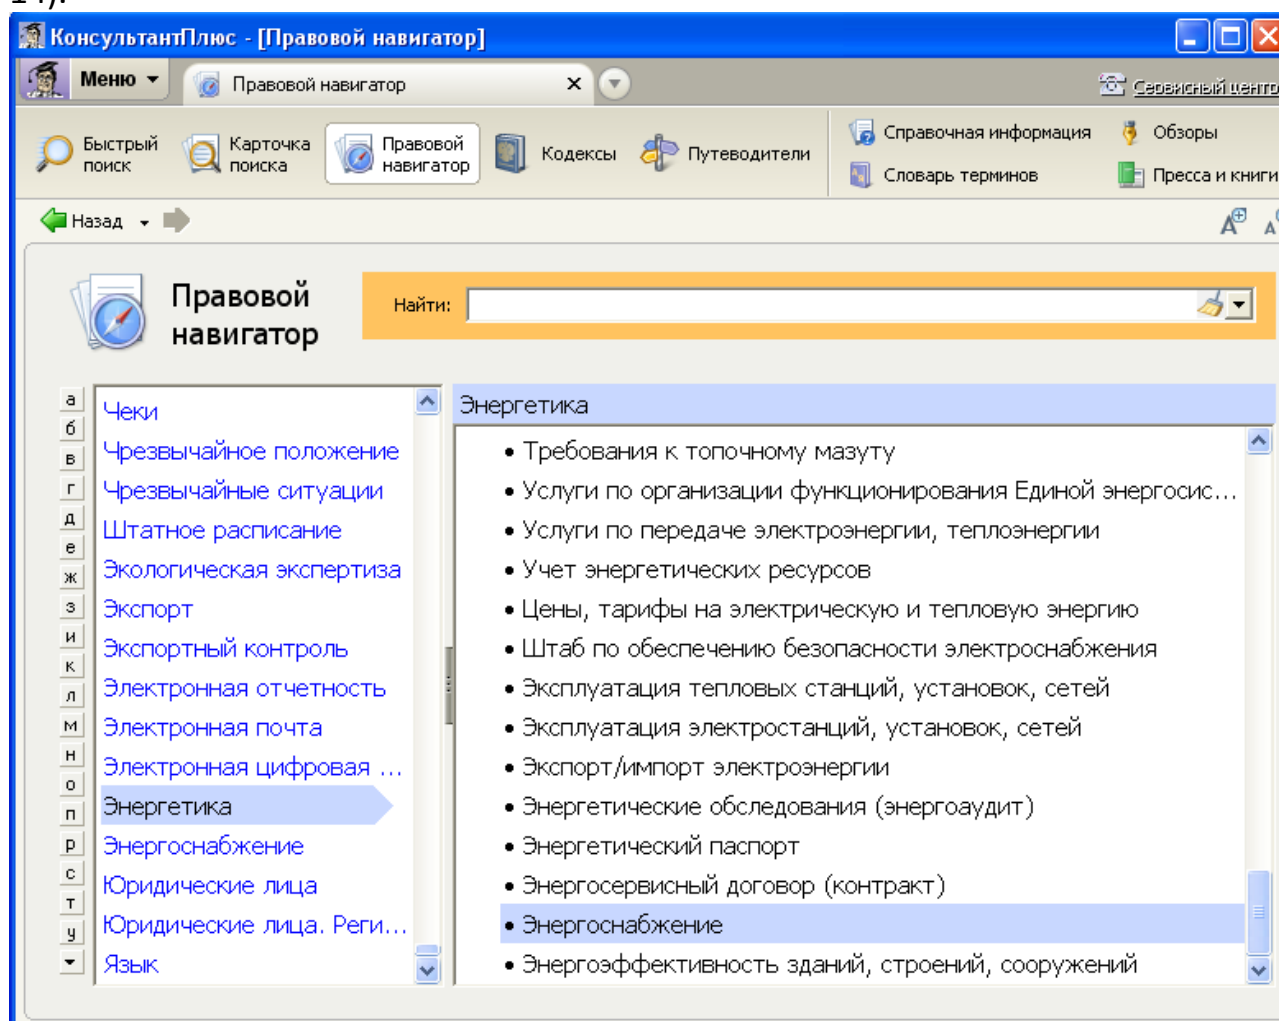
КонсультантПлюс - [Правовой навигатор]

Меню

Правовой навигатор ×

Сервисный центр

Быстрый поиск

Карточка поиска

Правовой навигатор

Кодексы

Путеводители

Справочная информация

Обзоры

Словарь терминов

Пресса и книги

Назад

Правовой навигатор

Найти:

а
б
в
г
д
е
ж
з
и
к
л
м
н
о
п
р
с
т
у

Чеки
Чрезвычайное положение
Чрезвычайные ситуации
Штатное расписание
Экологическая экспертиза
Экспорт
Экспортный контроль
Электронная отчетность
Электронная почта
Электронная цифровая ...
Энергетика
Энергоснабжение
Юридические лица
Юридические лица. Реги...
Язык

Энергетика

• Требования к топочному мазуту
• Услуги по организации функционирования Единой энергосис...
• Услуги по передаче электроэнергии, теплоэнергии
• Учет энергетических ресурсов
• Цены, тарифы на электрическую и тепловую энергию
• Штаб по обеспечению безопасности электроснабжения
• Эксплуатация тепловых станций, установок, сетей
• Эксплуатация электростанций, установок, сетей
• Экспорт/импорт электроэнергии
• Энергетические обследования (энергоаудит)
• Энергетический паспорт
• Энергосервисный договор (контракт)
• Энергоснабжение
• Энергоэффективность зданий, строений, сооружений